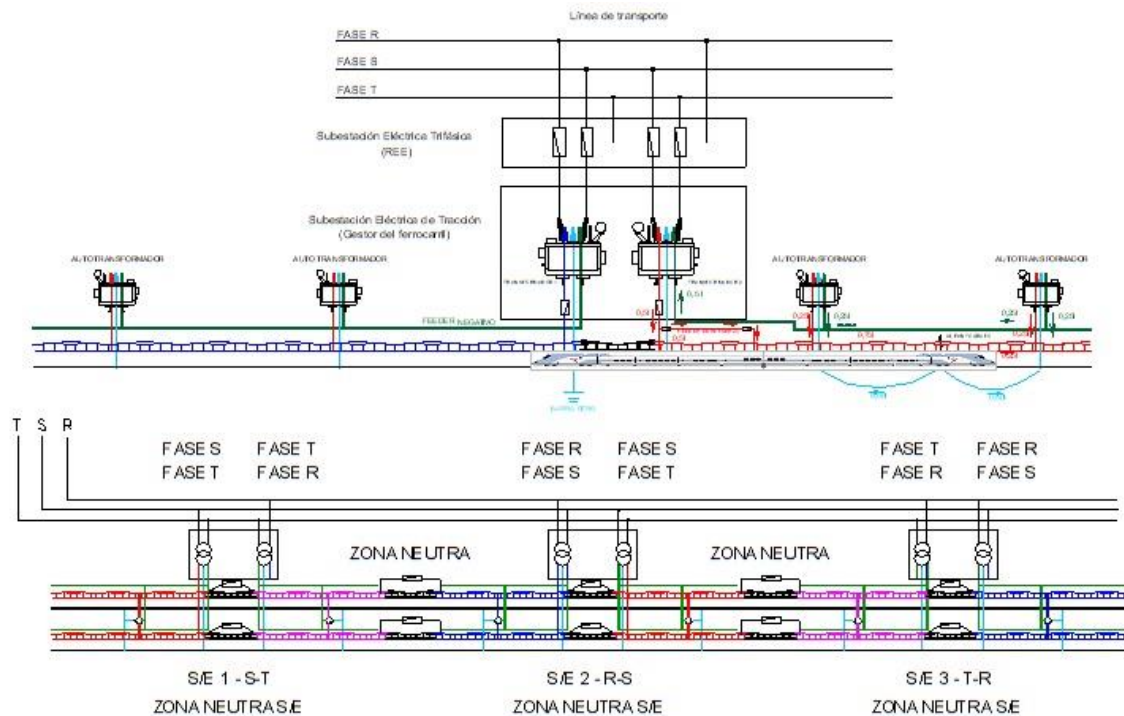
Línea de transporte

FASE R
FASE S
FASE T

Subestación Eléctrica Trifásica
(REE)

Subestación Eléctrica de Tracción
(Gestor del ferrocarril)

AUTOTRANSFORMADOR
AUTOTRANSFORMADOR
AUTOTRANSFORMADOR
AUTOTRANSFORMADOR

FEEDER NEGATIVO

0,5I
0,25I
0,5I
0,25I
0,25I
0,5I
0,25I
0,25I
0,25I
0,5I

T S R

FASE S
FASE T
FASE T
FASE R
FASE R
FASE S
FASE S
FASE T
FASE T
FASE R
FASE R
FASE S

ZONA NEUTRA
ZONA NEUTRA

S/E 1 - S-T
ZONA NEUTRA S/E
S/E 2 - R-S
ZONA NEUTRA S/E
S/E 3 - T-R
ZONA NEUTRA S/E